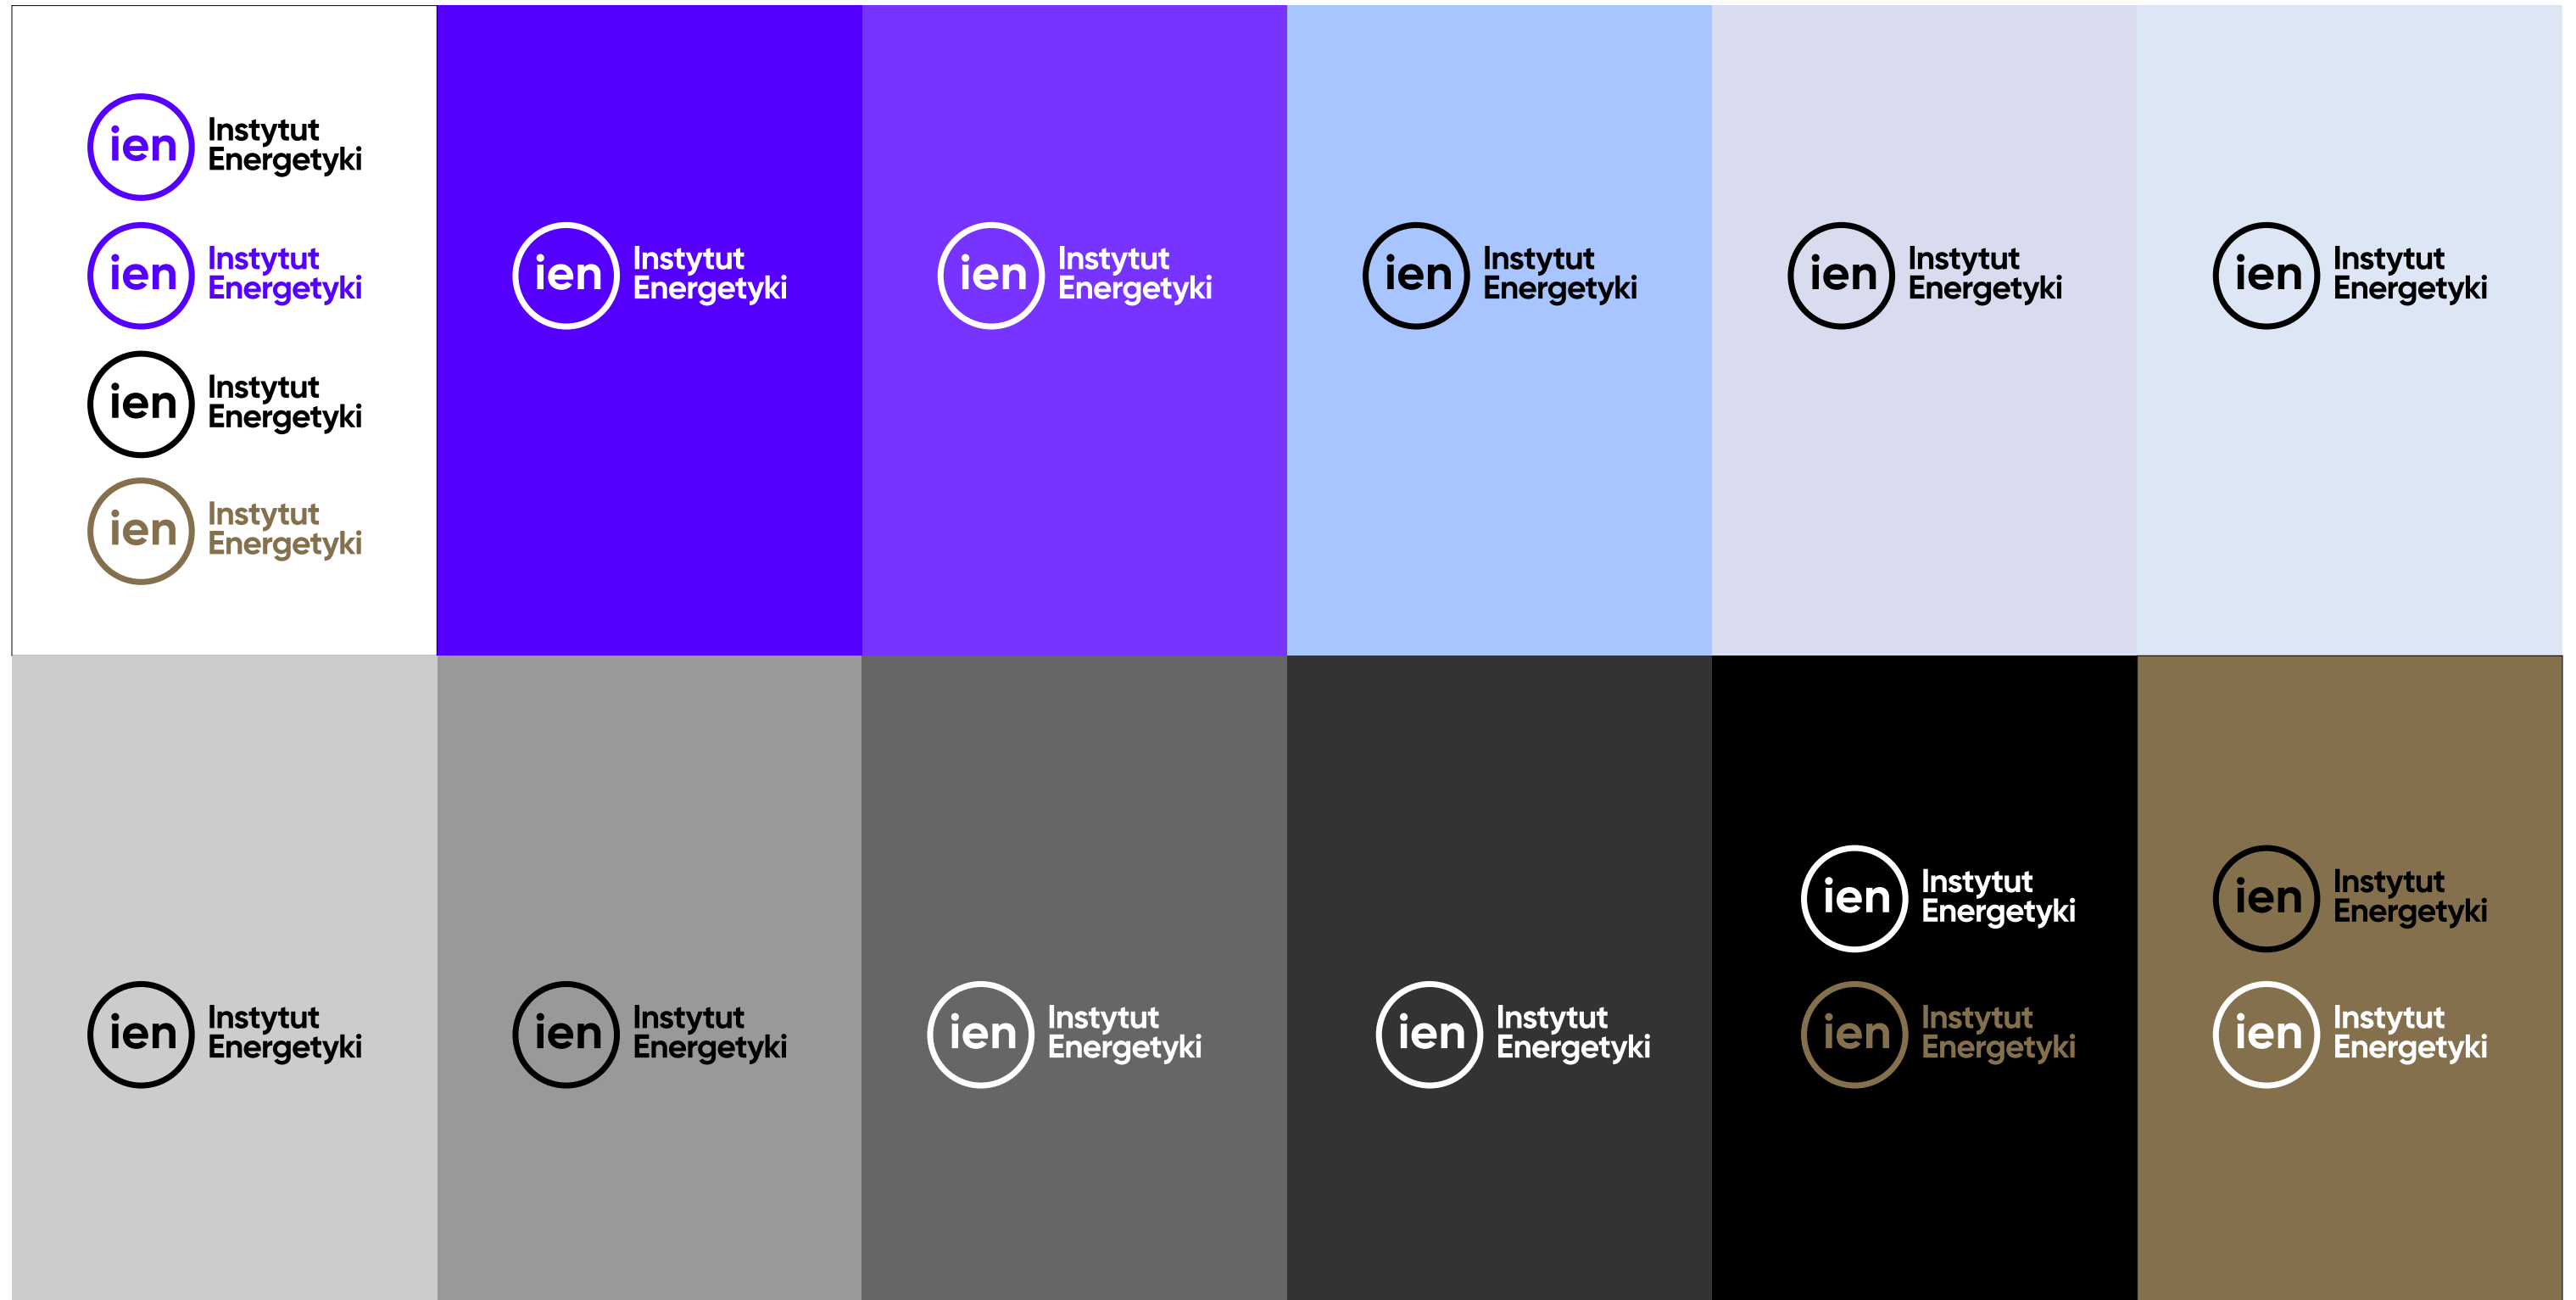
ien Instytut Energetyki

ien Instytut Energetyki

ien Instytut Energetyki

ien Instytut Energetyki

ien Instytut Energetyki

ien Instytut Energetyki

ien Instytut Energetyki

ien Instytut Energetyki

ien Instytut Energetyki

ien Instytut Energetyki

ien Instytut Energetyki

ien Instytut Energetyki

ien Instytut Energetyki

ien Instytut Energetyki

ien Instytut Energetyki

ien Instytut Energetyki

ien Instytut Energetyki

ien Instytut Energetyki